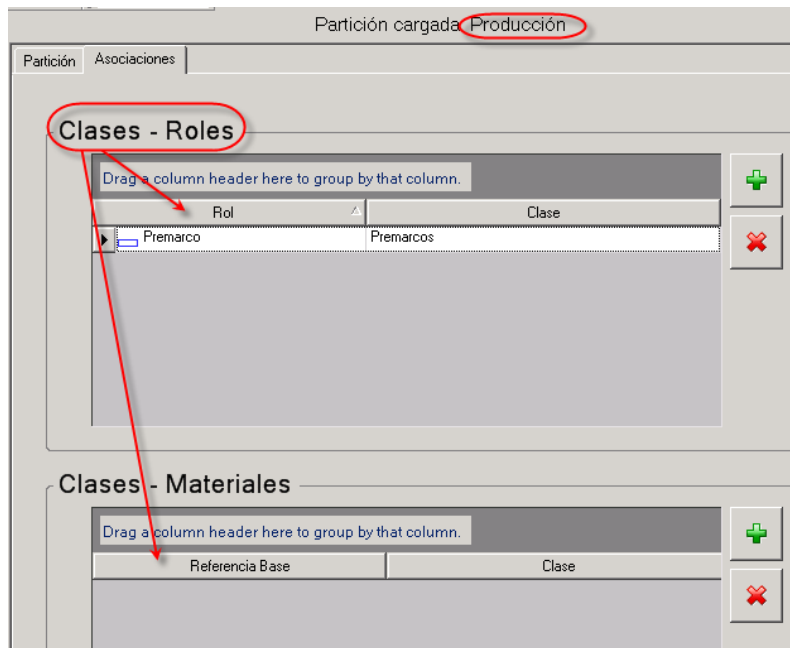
Partición cargada Producción

Partición | Asociaciones

Clases - Roles

Drag a column header here to group by that column.

| Rol | Clase |
|---|---|
| Premarco | Premarcos |

Clases - Materiales

Drag a column header here to group by that column.

| Referencia Base | Clase |
|---|---|